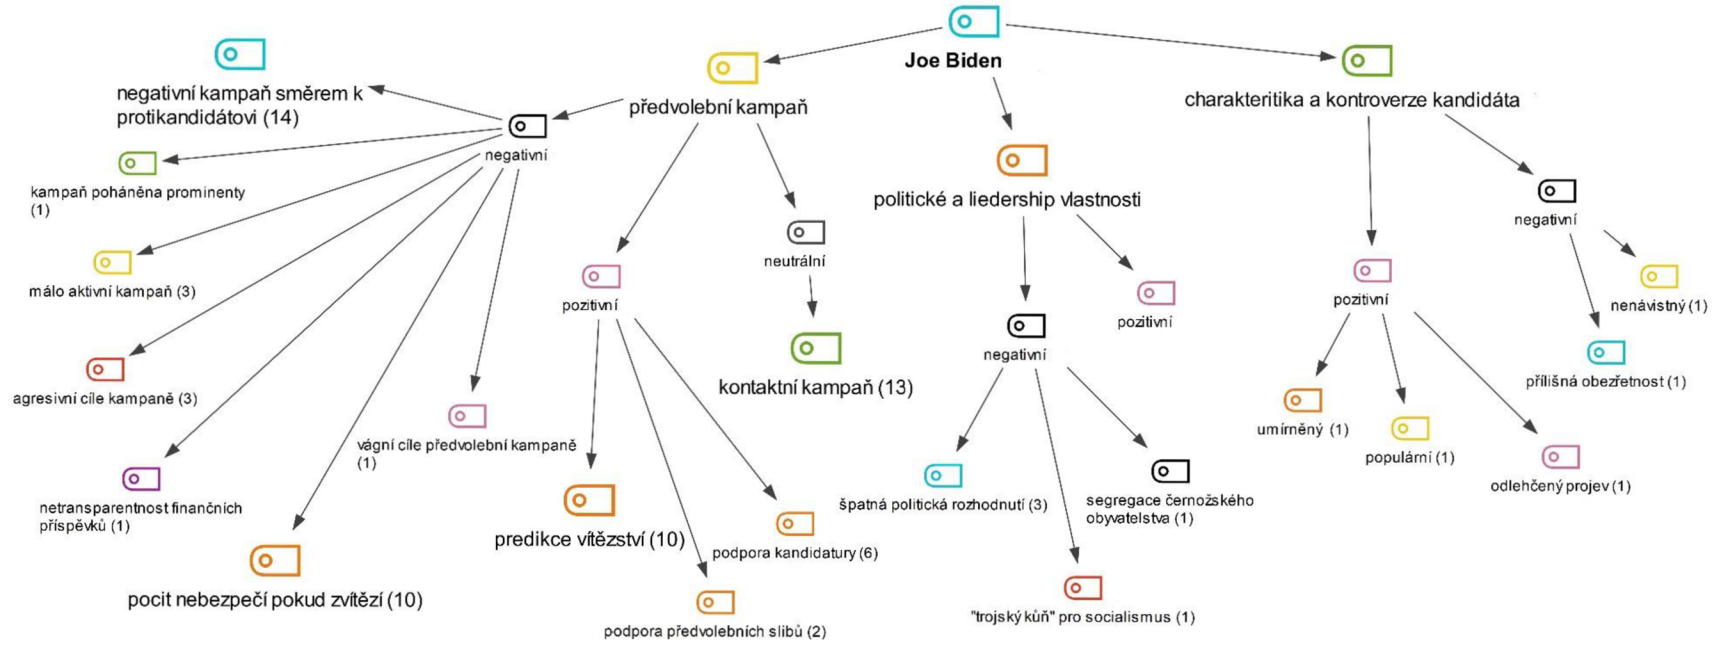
Joe Biden

předvolební kampaň

negativní

negativní kampaň směrem k protikandidátovi (14)

kampaň poháněna prominenty (1)

málo aktivní kampaň (3)

agresivní cíle kampaně (3)

netransparentnost finančních příspěvků (1)

pocit nebezpečí pokud zvítězí (10)

vágní cíle předvolební kampaně (1)

pozitivní

predikce vítězství (10)

podpora předvolebních slibů (2)

podpora kandidatury (6)

neutrální

kontaktní kampaň (13)

politické a liedership vlastnosti

negativní

špatná politická rozhodnutí (3)

"trojský kůň" pro socialismus (1)

segregace černožského obyvatelstva (1)

pozitivní

charakteritika a kontroverze kandidáta

pozitivní

umírněný (1)

populární (1)

odlehčený projev (1)

negativní

nenávistný (1)

přílišná obezřetnost (1)